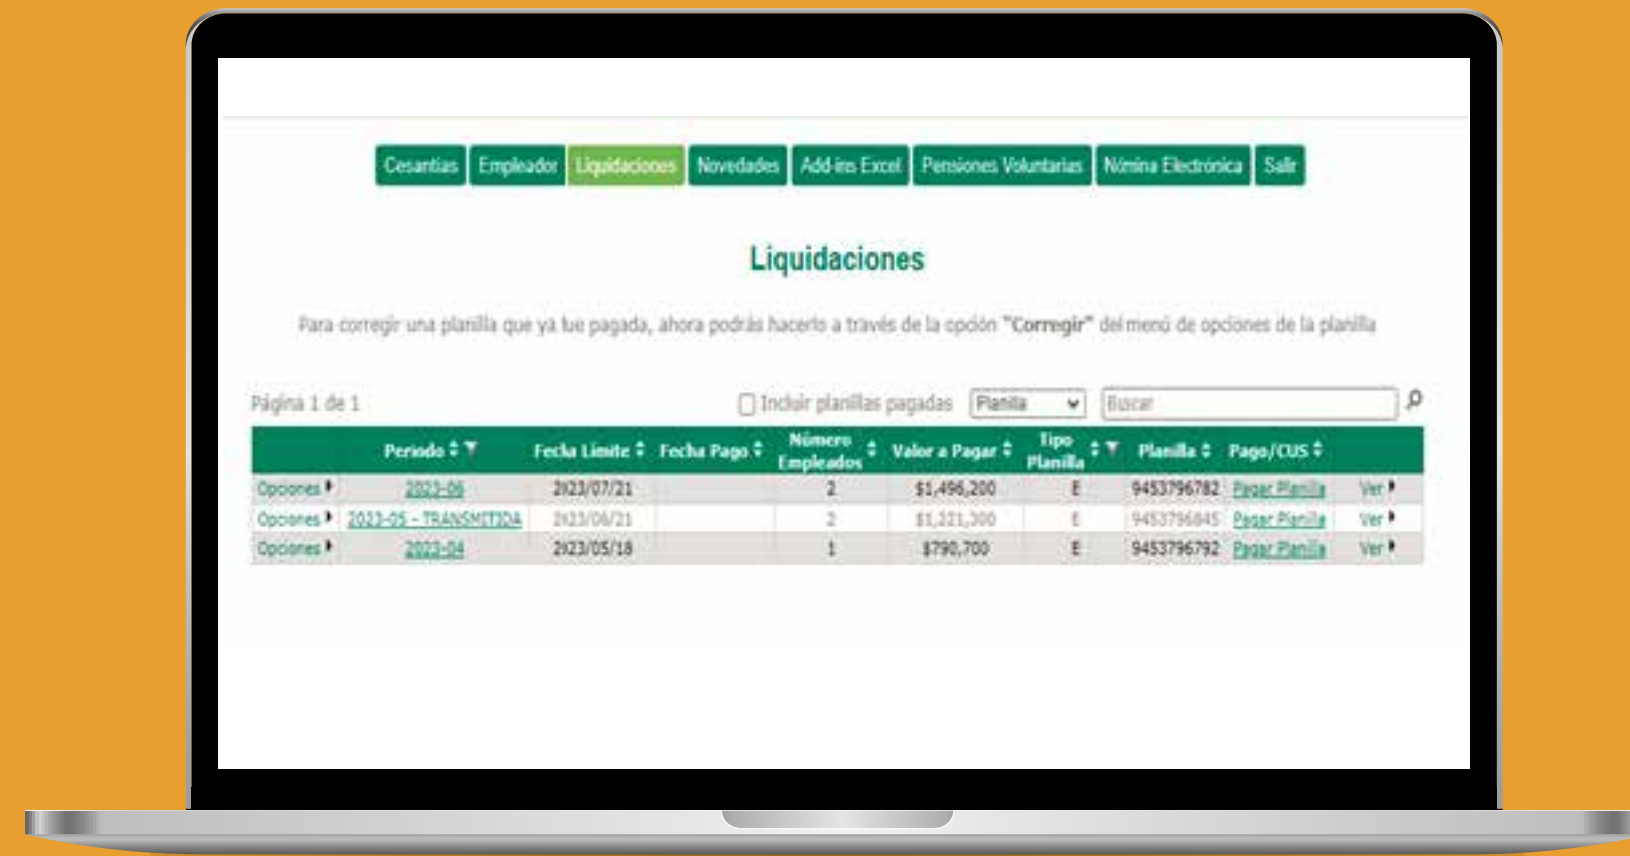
Cesantías | Empleador | Liquidaciones | Novedades | Add-ins Excel | Pensiones Voluntarias | Nómina Electrónica | Salir

Liquidaciones

Para corregir una planilla que ya fue pagada, ahora podrás hacerlo a través de la opción "Corregir" del menú de opciones de la planilla

Página 1 de 1

Incluir planillas pagadas Planilla Buscar

| | Periodo | Fecha Limite | Fecha Pago | Número Empleados | Valor a Pagar | Tipo Planilla | Planilla | Pago/CUS | |
|---|---|---|---|---|---|---|---|---|---|
| Opciones | 2023-06 | 2023/07/21 | | 2 | $1,496,200 | E | 9453796782 | Pagar Planilla | Ver |
| Opciones | 2023-05 - TRANSMITIDA | 2023/06/21 | | 2 | $1,221,300 | E | 9453796845 | Pagar Planilla | Ver |
| Opciones | 2023-04 | 2023/05/18 | | 1 | $790,700 | E | 9453796792 | Pagar Planilla | Ver |